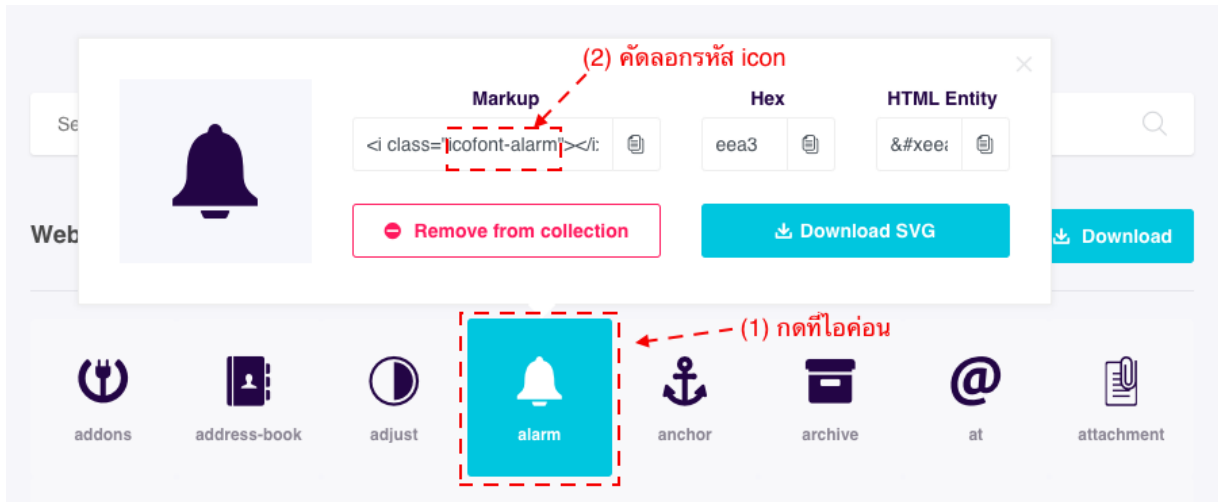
(2) คัดลอกรหัส icon

Markup

<i class="icofont-alarm"></i>

Hex

eea3

HTML Entity

&#xeea

Se

Web

Remove from collection

Download SVG

Download

(1) กดที่ไอค่อน

addons

address-book

adjust

alarm

anchor

archive

at

attachment